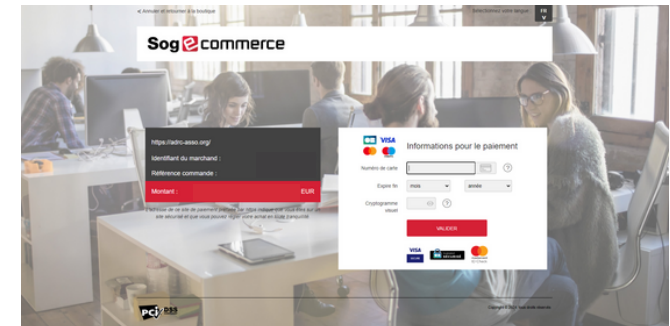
« Annuler et retourner à la boutique

Sélectionnez votre langue

FR

Sogecommerce

https://adrc-asso.org/

Identifiant du marchand :

Référence commande :

Montant : EUR

L'adresse de ce site de paiement préfixée par https indique que vous êtes sur un site sécurisé et que vous pouvez régler votre achat en toute tranquillité.

VISA

Informations pour le paiement

Numéro de carte

?

Expire fin

mois

année

Cryptogramme visuel

?

VALIDER

VISA

PCI DSS

Copyright © 2017 Société Générale